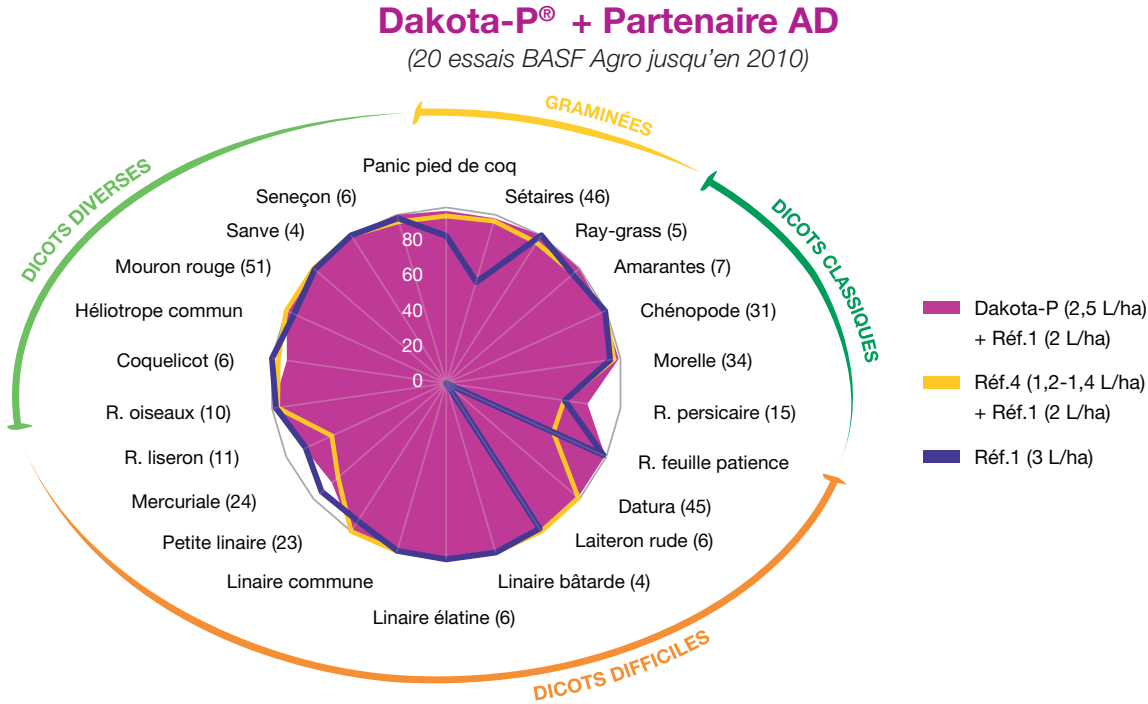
Dakota-P® + Partenaire AD
(20 essais BASF Agro jusqu'en 2010)

GRAMINÉES
DICOTS CLASSIQUES
DICOTS DIFFICILES
DICOTS DIVERSES

Panic pied de coq
Sétaires (46)
Ray-grass (5)
Amarantes (7)
Chénopode (31)
Morelle (34)
R. persicaire (15)
R. feuille patience
Datura (45)
Laiteron rude (6)
Linaire bâtarde (4)
Linaire élatine (6)
Linaire commune
Petite linaire (23)
Mercuriale (24)
R. liseron (11)
R. oiseaux (10)
Coquelicot (6)
Héliotrope commun
Mouron rouge (51)
Sanve (4)
Seneçon (6)

80
60
40
20
0

Dakota-P (2,5 L/ha) + Réf.1 (2 L/ha)
Réf.4 (1,2-1,4 L/ha) + Réf.1 (2 L/ha)
Réf.1 (3 L/ha)